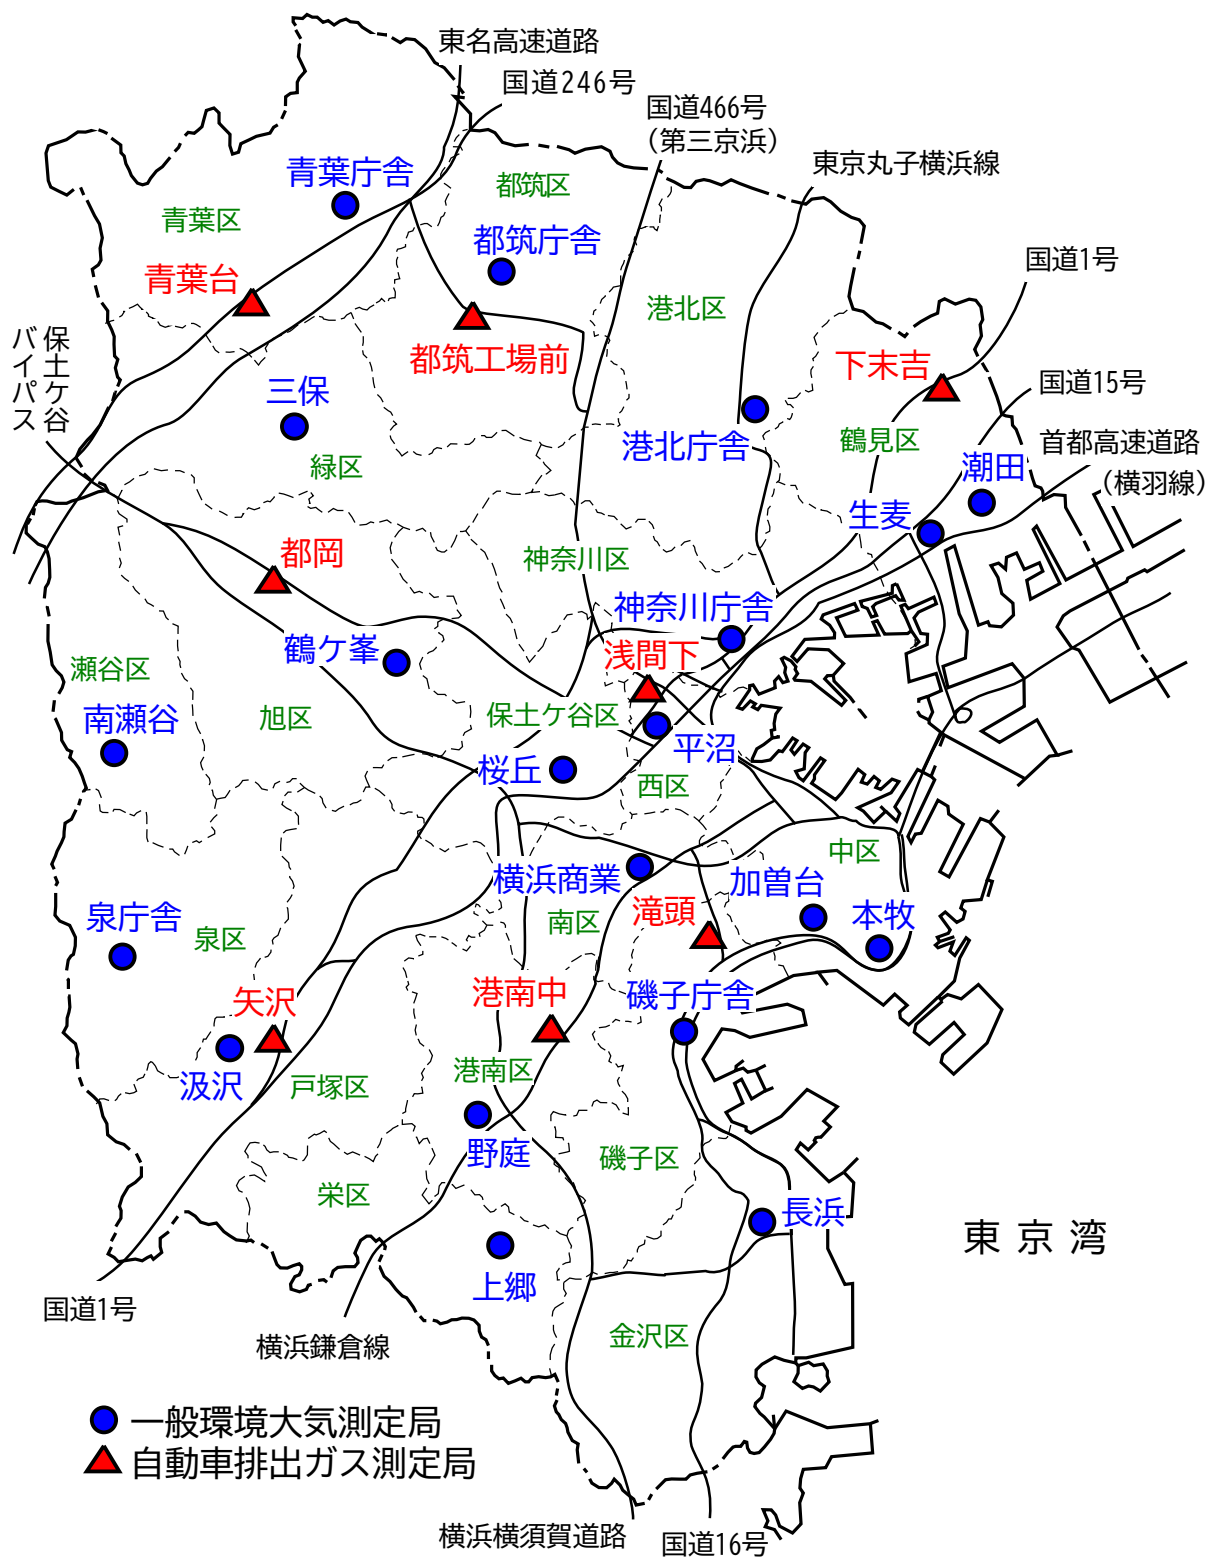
東名高速道路
国道246号
国道466号
(第三京浜)
東京丸子横浜線
青葉庁舎
都筑区
青葉区
都筑庁舎
青葉台
港北区
国道1号
都筑工場前
保土ケ谷バイパス
下末吉
三保
国道15号
港北庁舎
鶴見区
首都高速道路
(横羽線)
緑区
潮田
生麦
都岡
神奈川区
神奈川庁舎
鶴ケ峯
浅間下
瀬谷区
南瀬谷
旭区
保土ケ谷区
平沼
桜丘
西区
中区
横浜商業
加曽台
泉庁舎
南区
滝頭
本牧
泉区
矢沢
港南中
磯子庁舎
汲沢
戸塚区
港南区
野庭
磯子区
栄区
長浜
東京湾
上郷
国道1号
金沢区
横浜鎌倉線
一般環境大気測定局
自動車排出ガス測定局
横浜横須賀道路
国道16号